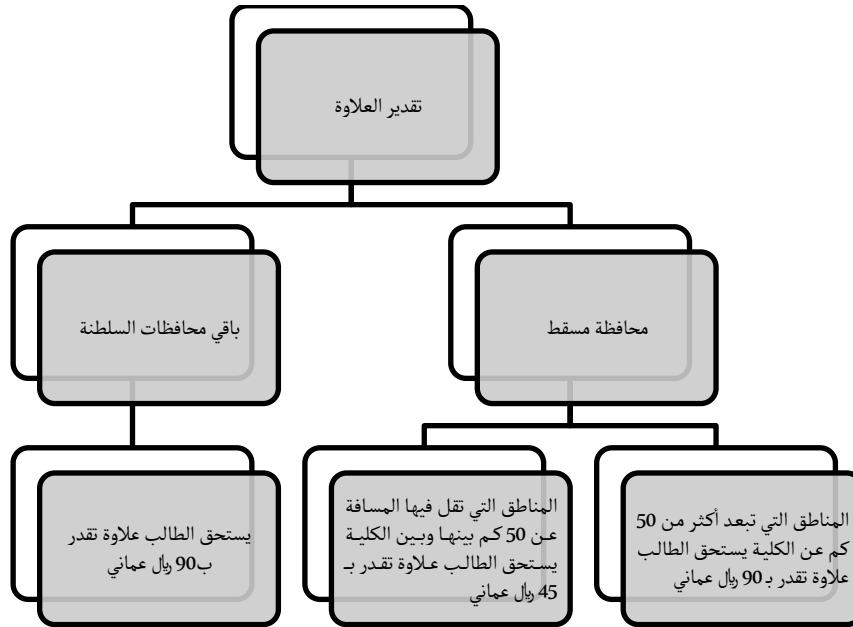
تقدير العلاوة

محافظة مسقط

باقي محافظات السلطنة

المناطق التي تبعد أكثر من 50 كم عن الكلية يستحق الطالب علاوة تقدر بـ 90 ريال عماني

المناطق التي تقل فيها المسافة عن 50 كم بينها وبين الكلية يستحق الطالب علاوة تقدر بـ 45 ريال عماني

يستحق الطالب علاوة تقدر ب90 ريال عماني